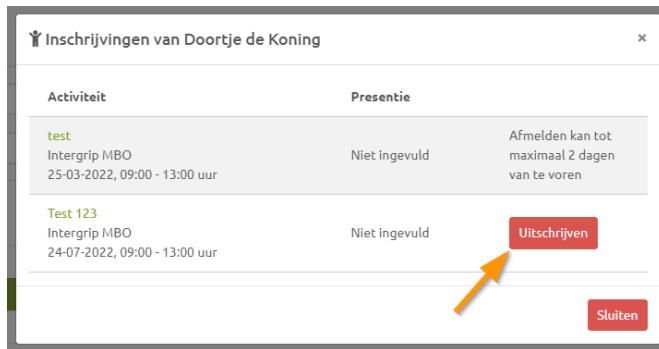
Inschrijvingen van Doortje de Koning

×

| Activiteit | Presentie | |
|---|---|---|
| test<br>Intergrip MBO<br>25-03-2022, 09:00 - 13:00 uur | Niet ingevuld | Afmelden kan tot maximaal 2 dagen van te voren |
| Test 123<br>Intergrip MBO<br>24-07-2022, 09:00 - 13:00 uur | Niet ingevuld | Uitschrijven |

Sluiten